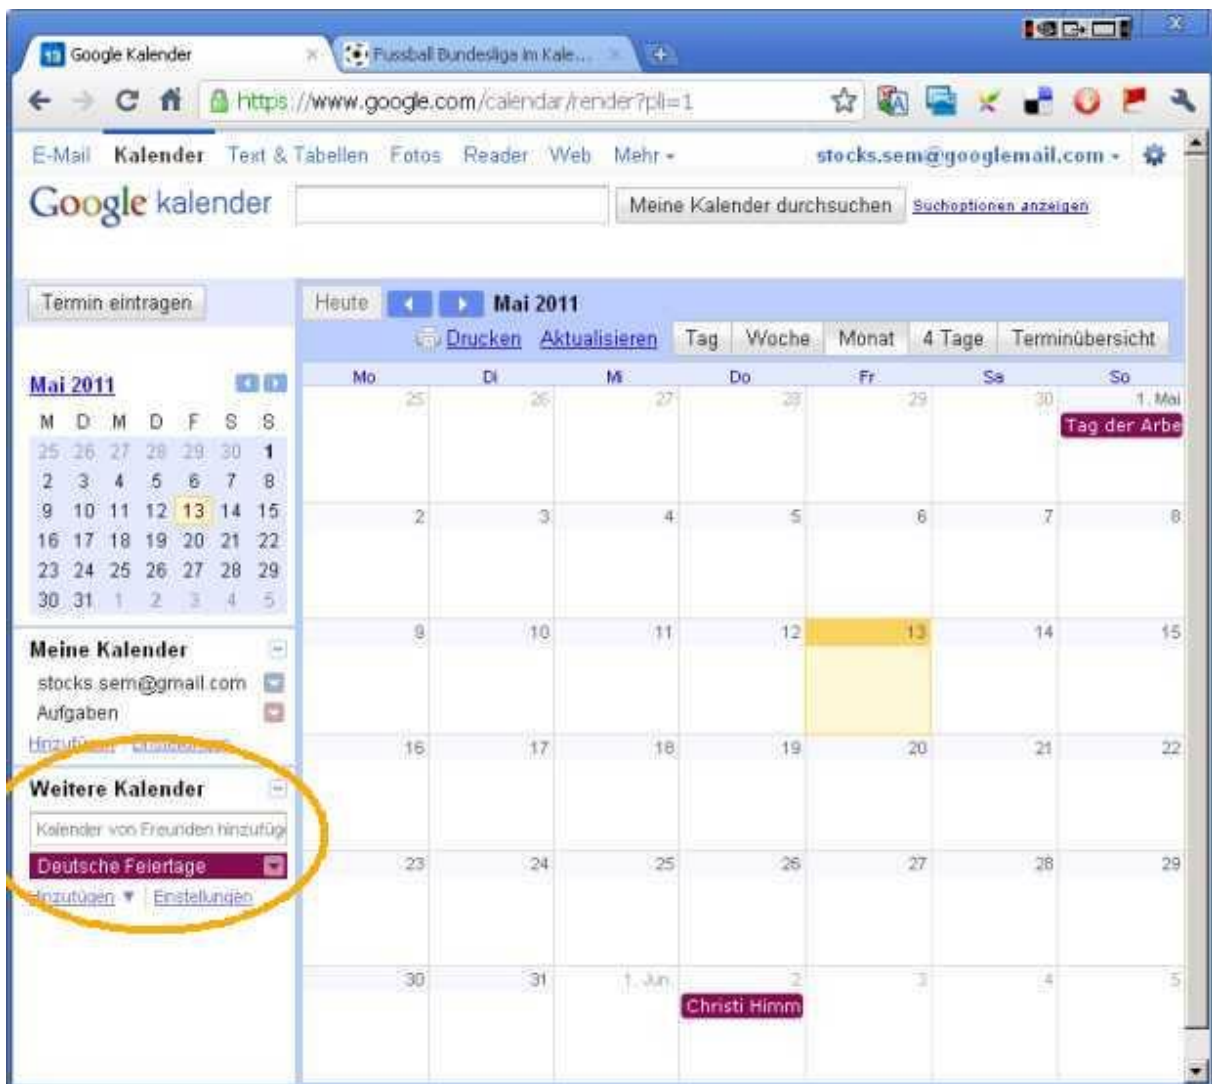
Google Kalender
Fussball Bundesliga im Kale...

https://www.google.com/calendar/render?pli=1

E-Mail Kalender Text & Tabellen Fotos Reader Web Mehr ▾ stocks.sem@googlemail.com ▾

Google kalender

Meine Kalender durchsuchen Suchoptionen anzeigen

Termin eintragen

Heute Mai 2011

Drucken Aktualisieren Tag Woche Monat 4 Tage Terminübersicht

Mai 2011

| M | D | M | D | F | S | S |
|---|---|---|---|---|---|---|
| 25 | 26 | 27 | 28 | 29 | 30 | 1 |
| 2 | 3 | 4 | 5 | 6 | 7 | 8 |
| 9 | 10 | 11 | 12 | 13 | 14 | 15 |
| 16 | 17 | 18 | 19 | 20 | 21 | 22 |
| 23 | 24 | 25 | 26 | 27 | 28 | 29 |
| 30 | 31 | 1 | 2 | 3 | 4 | 5 |

Meine Kalender
stocks.sem@gmail.com
Aufgaben
Hinzufügen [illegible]

Weitere Kalender
Kalender von Freunden hinzufüge
Deutsche Feiertage
Hinzufügen ▼ | Einstellungen

| Mo | Di | Mi | Do | Fr | Sa | So |
|---|---|---|---|---|---|---|
| 25 | 26 | 27 | 28 | 29 | 30 | 1. Mai Tag der Arbe |
| 2 | 3 | 4 | 5 | 6 | 7 | 8 |
| 9 | 10 | 11 | 12 | 13 | 14 | 15 |
| 16 | 17 | 18 | 19 | 20 | 21 | 22 |
| 23 | 24 | 25 | 26 | 27 | 28 | 29 |
| 30 | 31 | 1. Jun | 2 Christi Himm | 3 | 4 | 5 |